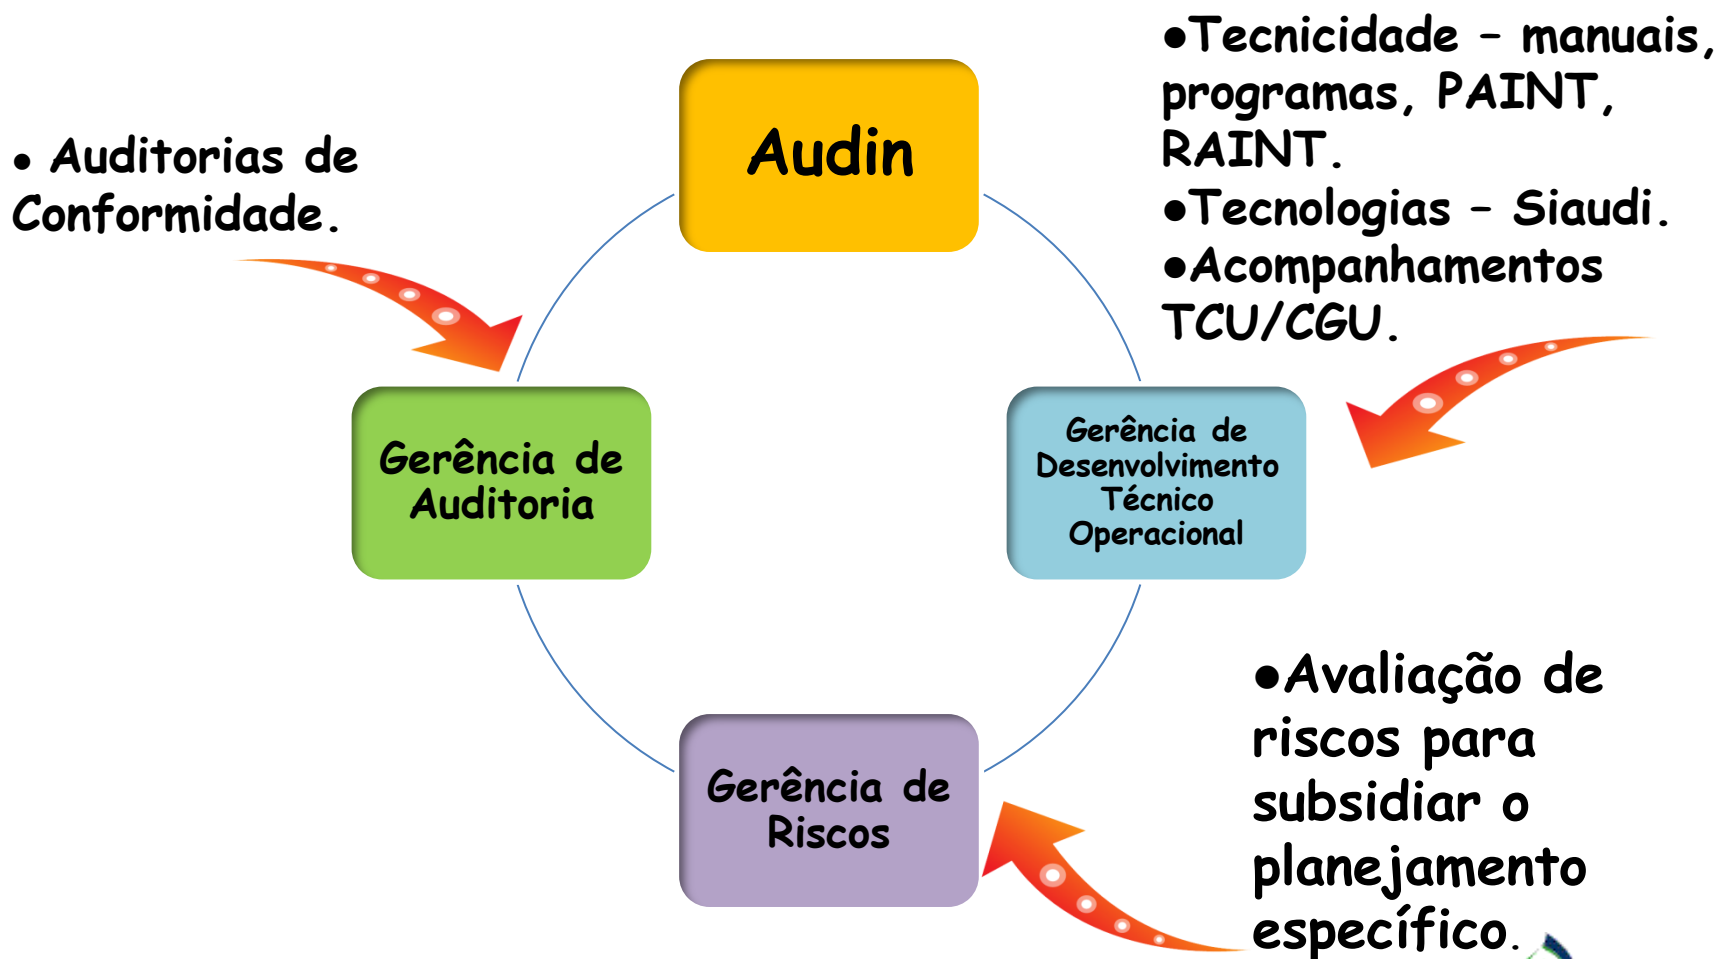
• Auditorias de Conformidade.

Audin

•Tecnicidade – manuais, programas, PAINT, RAINT.
•Tecnologias – Siaudi.
•Acompanhamentos TCU/CGU.

Gerência de Auditoria

Gerência de Desenvolvimento Técnico Operacional

Gerência de Riscos

•Avaliação de riscos para subsidiar o planejamento específico.